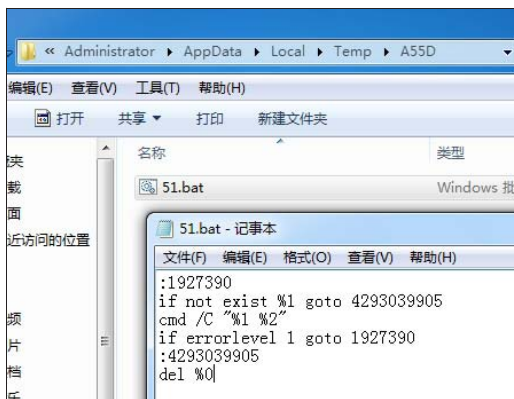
« Administrator ▸ AppData ▸ Local ▸ Temp ▸ A55D

编辑(E) 查看(V) 工具(T) 帮助(H)

打开 共享 ▾ 打印 新建文件夹

夹
载
面
近访问的位置

频
片
档

名称
类型

51.bat
Windows 批

51.bat - 记事本

文件(F) 编辑(E) 格式(O) 查看(V) 帮助(H)

:1927390
if not exist %1 goto 4293039905
cmd /C "%1 %2"
if errorlevel 1 goto 1927390
:4293039905
del %0